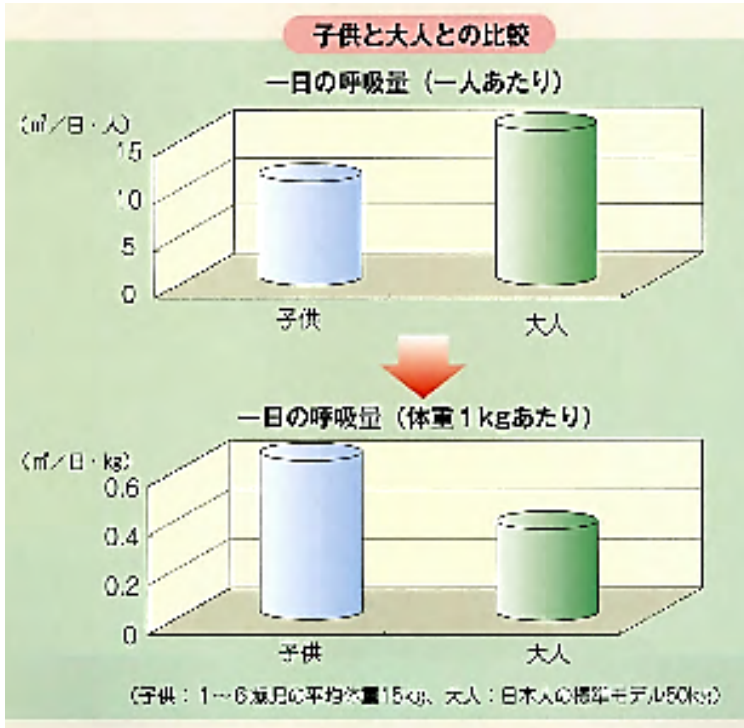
子供と大人との比較

一日の呼吸量（一人あたり）

（$m^3$／日・人）

15
10
5
0

子供　大人

一日の呼吸量（体重１kgあたり）

（$m^3$／日・kg）

0.6
0.4
0.2
0

子供　大人

（子供：1～6歳児の平均体重15kg、大人：日本人の標準モデル50kg）